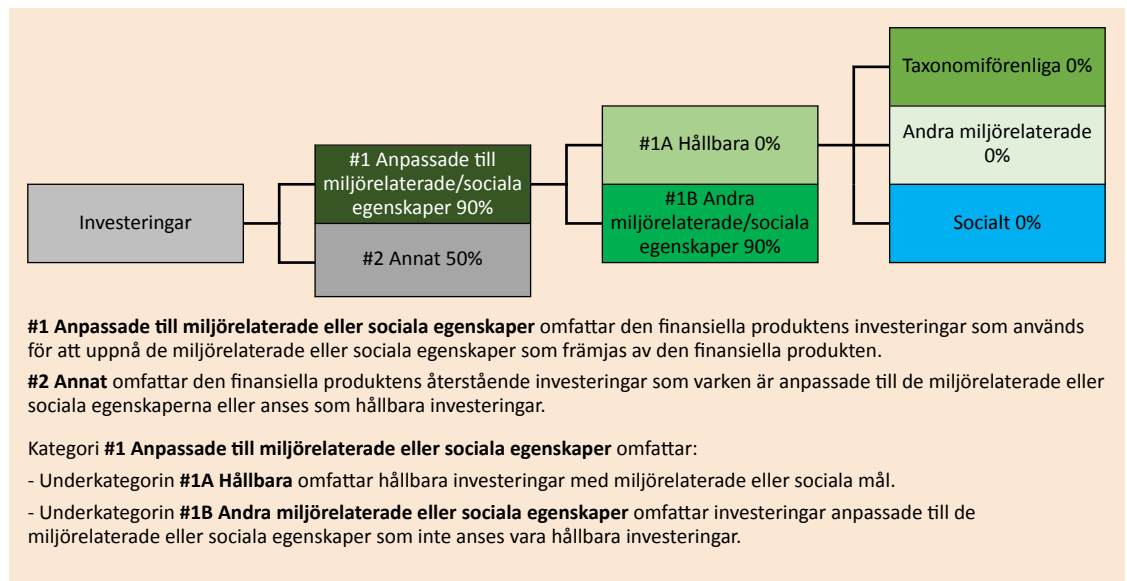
Investeringar

#1 Anpassade till miljörelaterade/sociala egenskaper 90%

#2 Annat 50%

#1A Hållbara 0%

#1B Andra miljörelaterade/sociala egenskaper 90%

Taxonomiförenliga 0%

Andra miljörelaterade 0%

Socialt 0%

**#1 Anpassade till miljörelaterade eller sociala egenskaper** omfattar den finansiella produktens investeringar som används för att uppnå de miljörelaterade eller sociala egenskaper som främjas av den finansiella produkten.

**#2 Annat** omfattar den finansiella produktens återstående investeringar som varken är anpassade till de miljörelaterade eller sociala egenskaperna eller anses som hållbara investeringar.

Kategori **#1 Anpassade till miljörelaterade eller sociala egenskaper** omfattar:

- Underkategorin **#1A Hållbara** omfattar hållbara investeringar med miljörelaterade eller sociala mål.

- Underkategorin **#1B Andra miljörelaterade eller sociala egenskaper** omfattar investeringar anpassade till de miljörelaterade eller sociala egenskaper som inte anses vara hållbara investeringar.